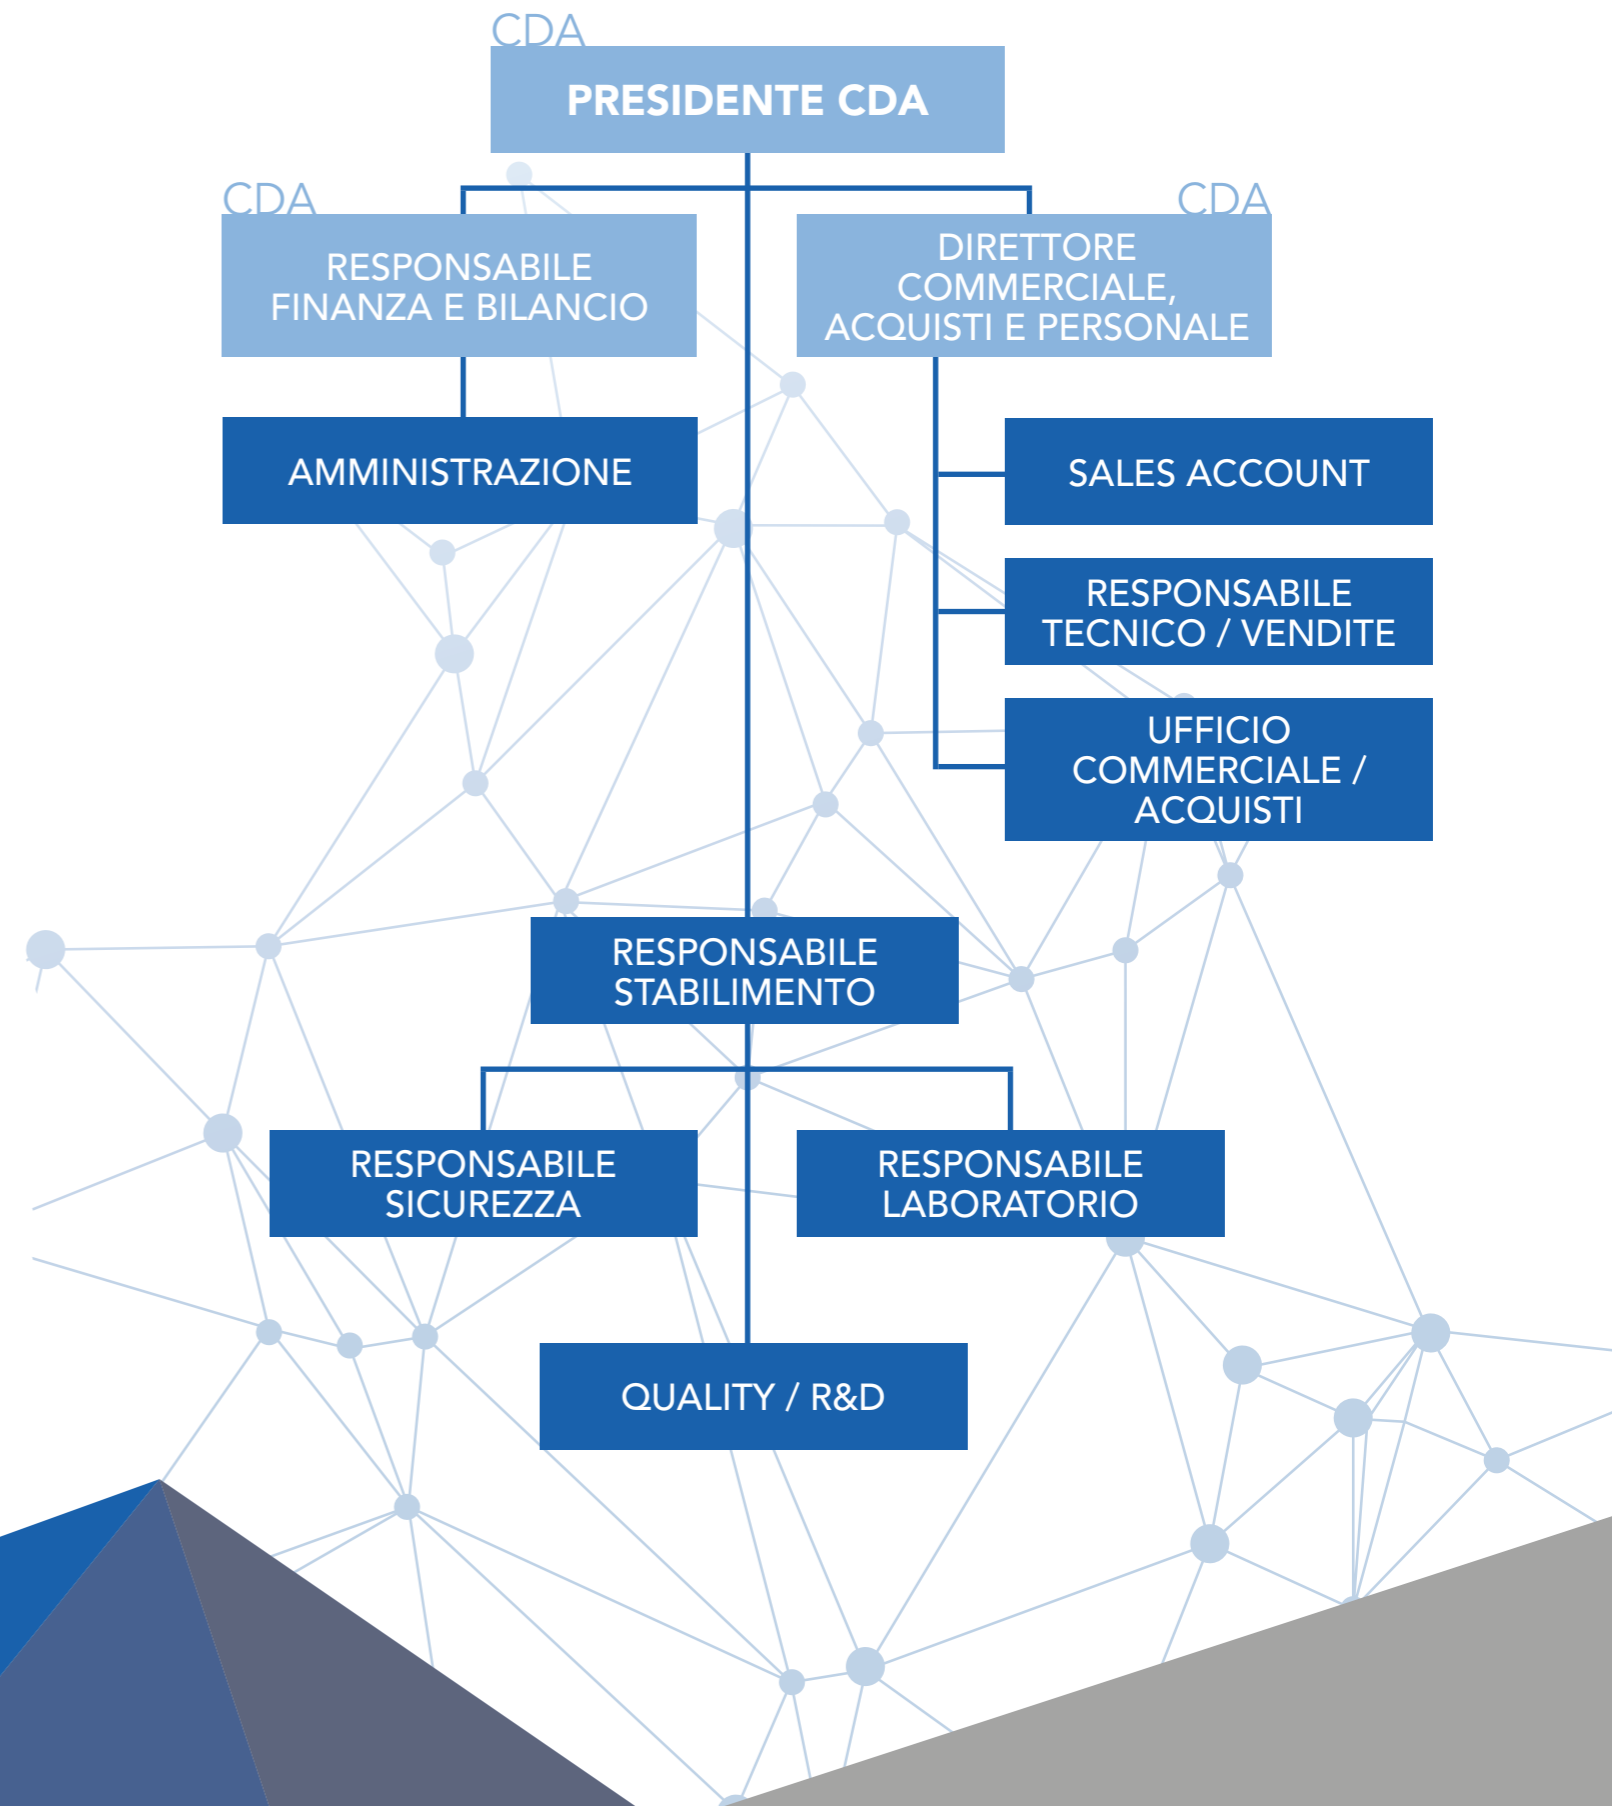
CDA
PRESIDENTE CDA

CDA
RESPONSABILE FINANZA E BILANCIO

CDA
DIRETTORE COMMERCIALE, ACQUISTI E PERSONALE

AMMINISTRAZIONE

SALES ACCOUNT

RESPONSABILE TECNICO / VENDITE

UFFICIO COMMERCIALE / ACQUISTI

RESPONSABILE STABILIMENTO

RESPONSABILE SICUREZZA

RESPONSABILE LABORATORIO

QUALITY / R&D